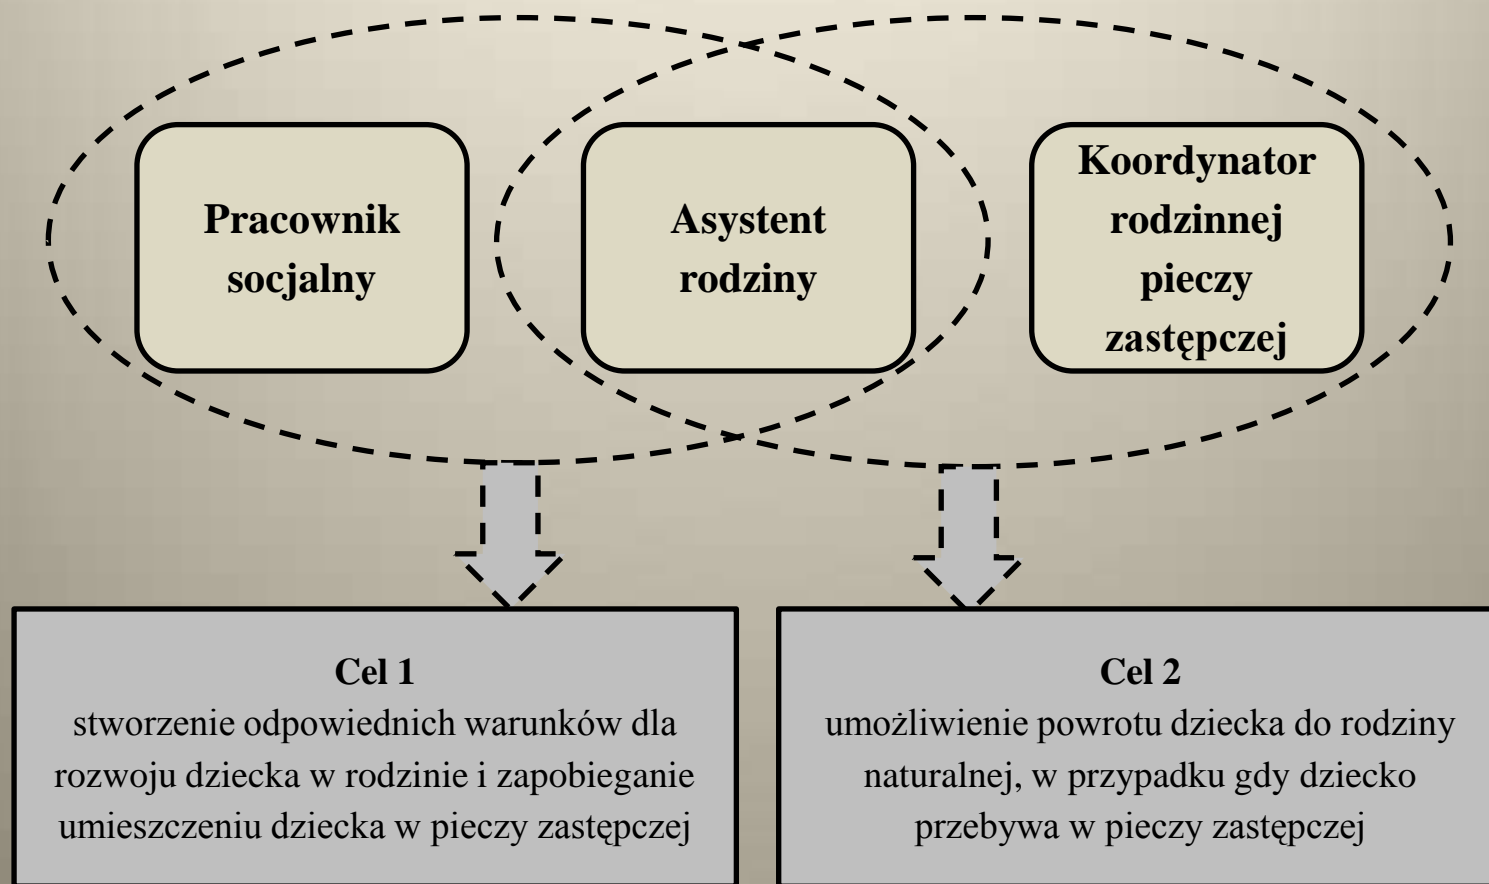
Pracownik socjalny

Asystent rodziny

Koordynator rodzinnej pieczy zastępczej

Cel 1
stworzenie odpowiednich warunków dla rozwoju dziecka w rodzinie i zapobieganie umieszczeniu dziecka w pieczy zastępczej

Cel 2
umożliwienie powrotu dziecka do rodziny naturalnej, w przypadku gdy dziecko przebywa w pieczy zastępczej